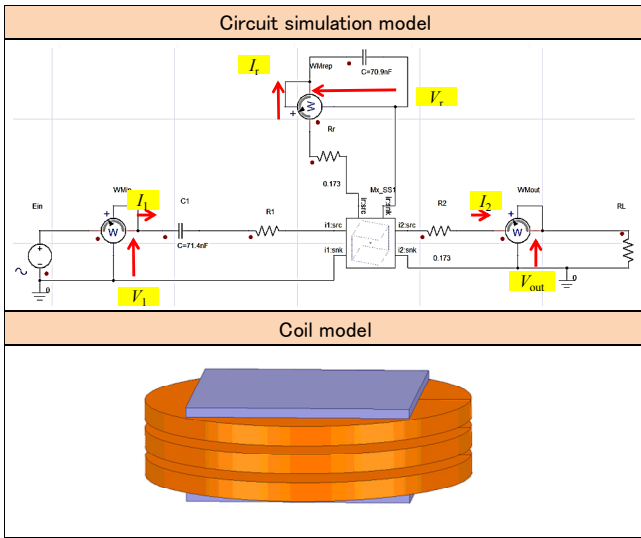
Circuit simulation model

$I_r$

C=70.9nF

WMrep

$V_r$

Rr

0.173

Mx_SS1

Ein

WMin

$I_1$

C1

R1

i1:src

i1:snk

i2:src

i2:snk

R2

0.173

$I_2$

WMout

RL

C=71.4nF

$V_1$

$V_{out}$

0

0

Coil model